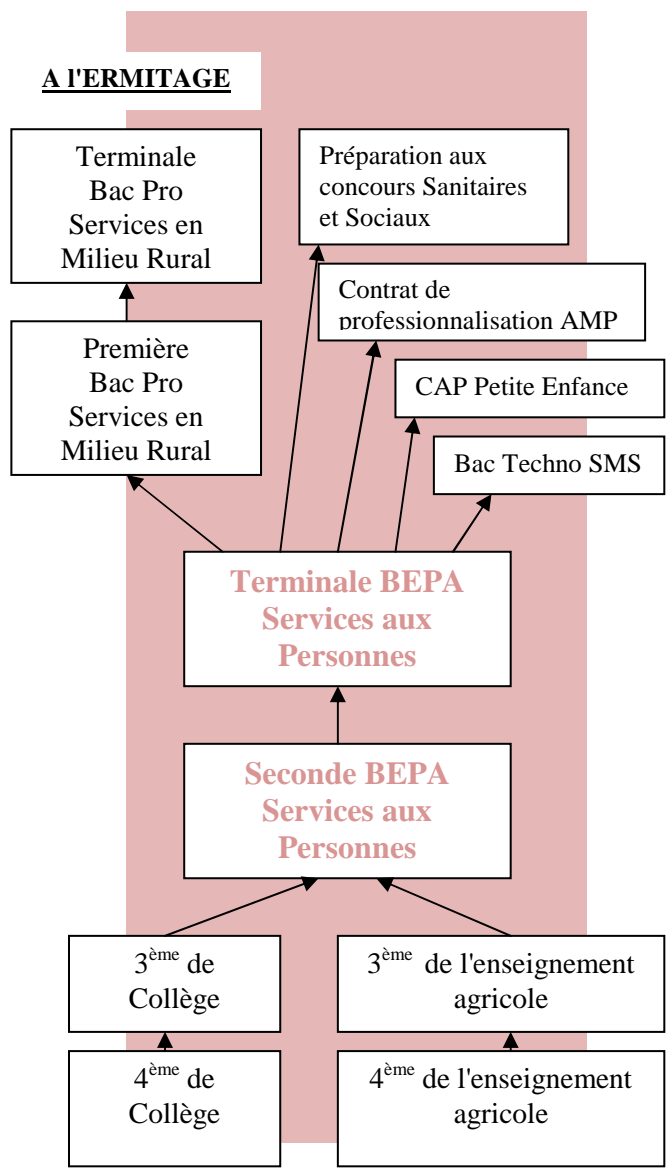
A l'ERMITAGE

Terminale Bac Pro Services en Milieu Rural

Préparation aux concours Sanitaires et Sociaux

Contrat de professionnalisation AMP

Première Bac Pro Services en Milieu Rural

CAP Petite Enfance

Bac Techno SMS

Terminale BEPA Services aux Personnes

Seconde BEPA Services aux Personnes

3$^{ème}$ de Collège

3$^{ème}$ de l'enseignement agricole

4$^{ème}$ de Collège

4$^{ème}$ de l'enseignement agricole